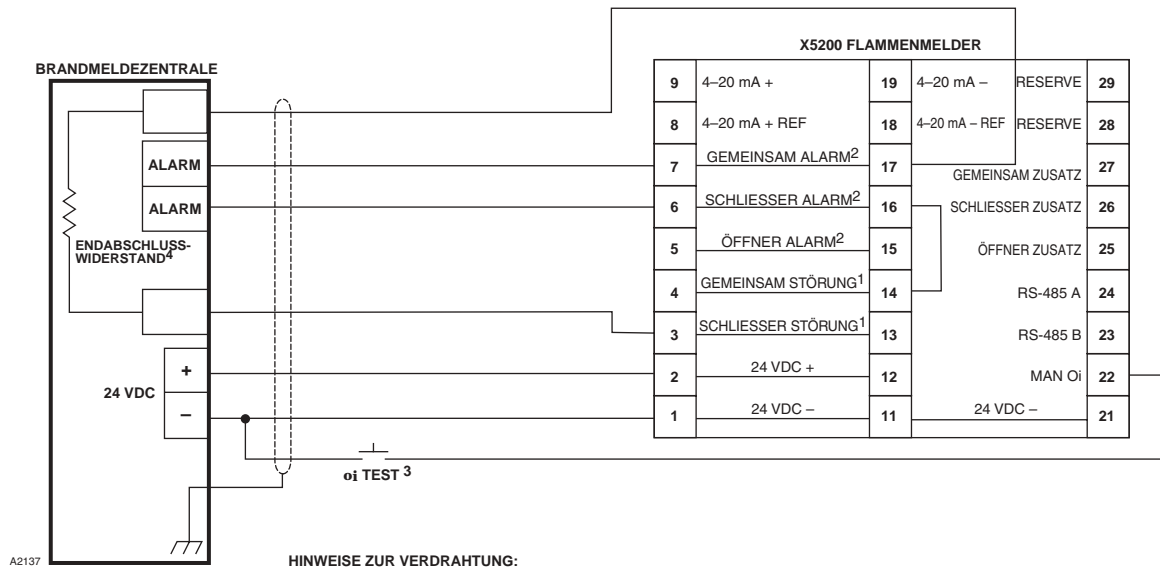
X5200 FLAMMENMELDER

BRANDMELDEZENTRALE

| 9 | 4–20 mA + | 19 | 4–20 mA – | RESERVE | 29 |
|---|---|---|---|---|---|
| 8 | 4–20 mA + REF | 18 | 4–20 mA – REF | RESERVE | 28 |
| 7 | GEMEINSAM ALARM$^2$ | 17 | | GEMEINSAM ZUSATZ | 27 |
| 6 | SCHLIESSER ALARM$^2$ | 16 | | SCHLIESSER ZUSATZ | 26 |
| 5 | ÖFFNER ALARM$^2$ | 15 | | ÖFFNER ZUSATZ | 25 |
| 4 | GEMEINSAM STÖRUNG$^1$ | 14 | | RS-485 A | 24 |
| 3 | SCHLIESSER STÖRUNG$^1$ | 13 | | RS-485 B | 23 |
| 2 | 24 VDC + | 12 | | MAN Oi | 22 |
| 1 | 24 VDC – | 11 | | 24 VDC – | 21 |

ALARM

ALARM

ENDABSCHLUSS-WIDERSTAND$^4$

+

24 VDC

–

oi TEST $^3$

A2137

HINWEISE ZUR VERDRAHTUNG: